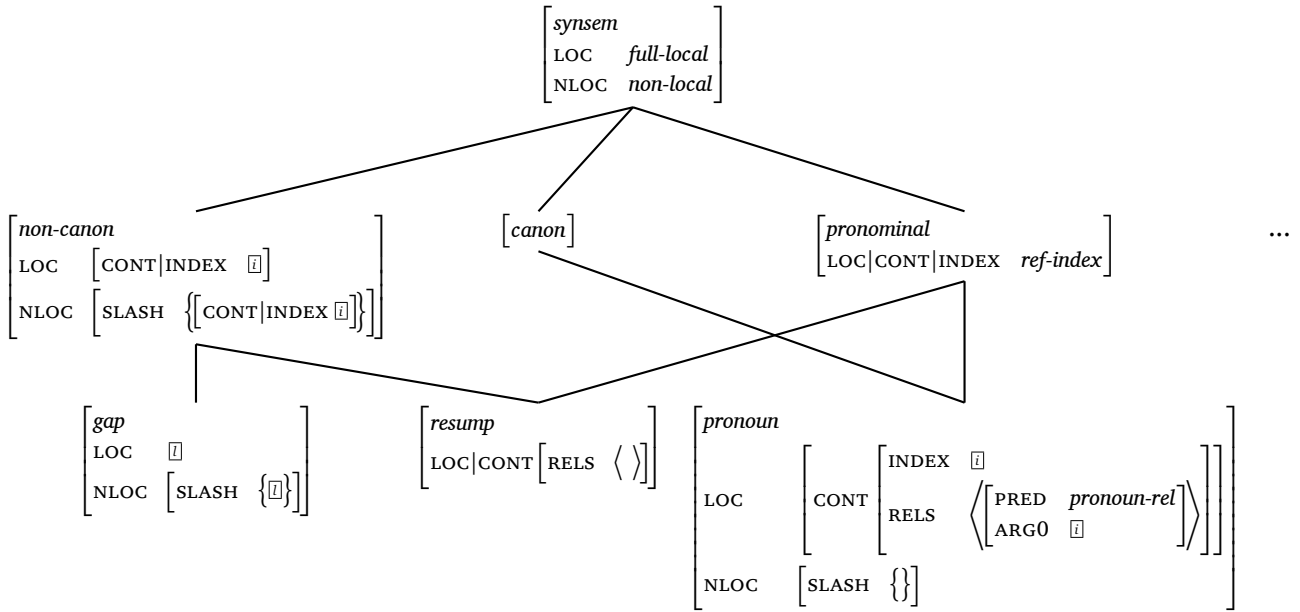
synsem
LOC full-local
NLOC non-local

non-canon
LOC [CONT|INDEX $\boxed{i}$]
NLOC [SLASH {[CONT|INDEX $\boxed{i}$]}]

canon

pronominal
LOC|CONT|INDEX ref-index

...

gap
LOC $\boxed{l}$
NLOC [SLASH {$\boxed{l}$}]

resump
LOC|CONT [RELS ⟨ ⟩]

pronoun
LOC [CONT [INDEX $\boxed{i}$ RELS ⟨[PRED pronoun-rel ARG0 $\boxed{i}$]⟩]]
NLOC [SLASH {}]